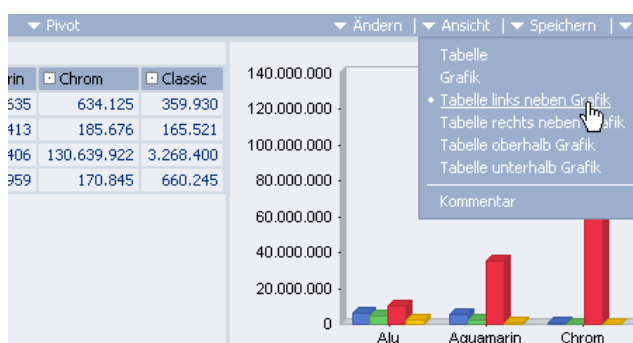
▾ Pivot ▾ Ändern | ▾ Ansicht | ▾ Speichern | ▾

| rin | Chrom | Classic |
|---|---|---|
| 635 | 634.125 | 359.930 |
| 413 | 185.676 | 165.521 |
| 406 | 130.639.922 | 3.268.400 |
| 959 | 170.845 | 660.245 |

Tabelle
Grafik
• Tabelle links neben Grafik
Tabelle rechts neben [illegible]afik
Tabelle oberhalb Grafik
Tabelle unterhalb Grafik
Kommentar

140.000.000
120.000.000
100.000.000
80.000.000
60.000.000
40.000.000
20.000.000
0

Alu
Aquamarin
Chrom